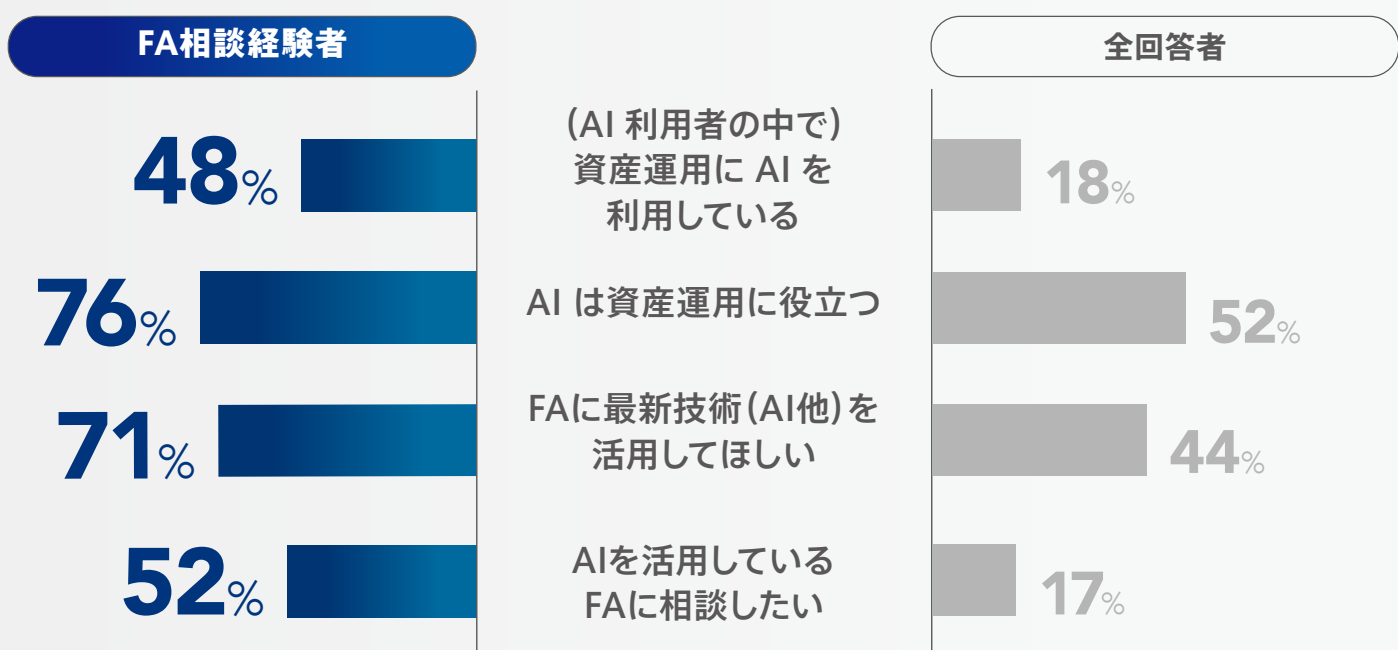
FA相談経験者

全回答者

48%

(AI 利用者の中で)
資産運用に AI を
利用している

18%

76%

AI は資産運用に役立つ

52%

71%

FAに最新技術(AI他)を
活用してほしい

44%

52%

AIを活用している
FAに相談したい

17%